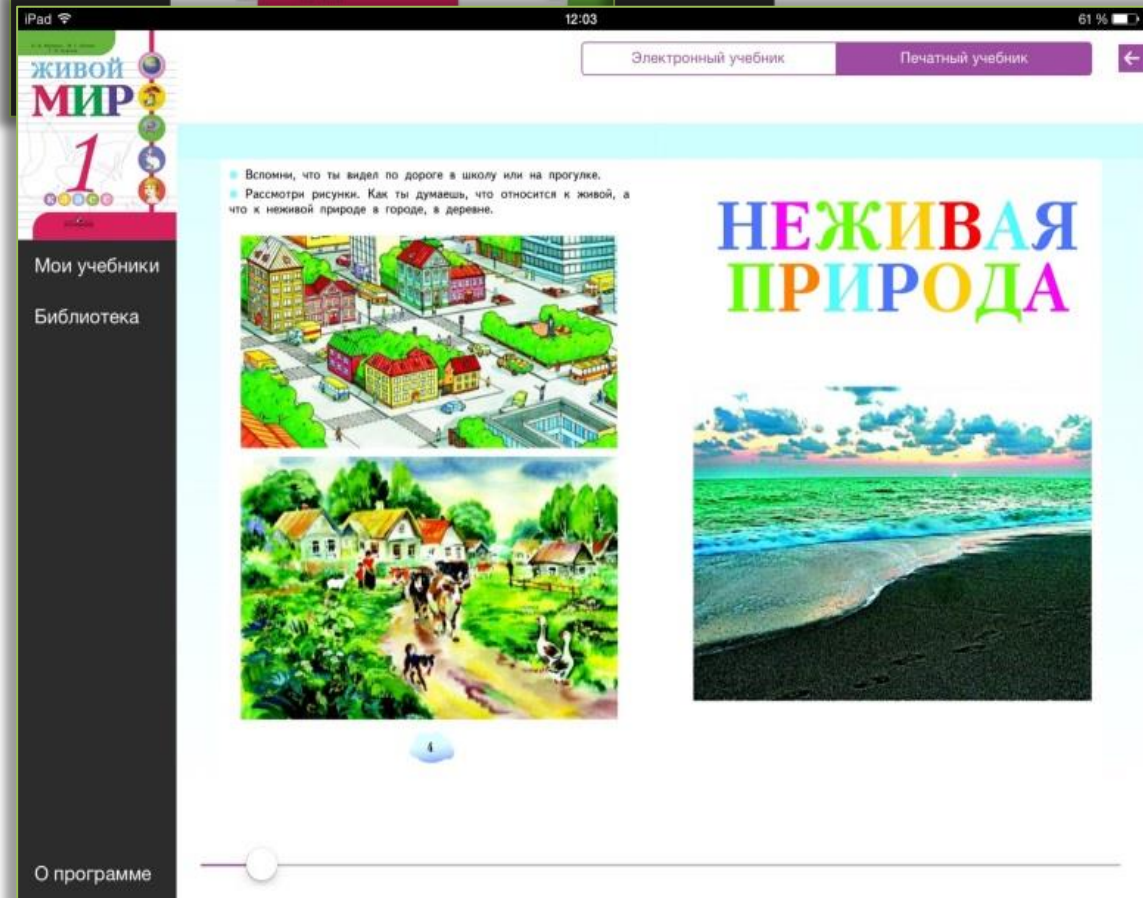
iPad 12:03 61 %

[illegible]

ЖИВОЙ МИР 1 класс

Мои учебники

Библиотека

О программе

Электронный учебник | Печатный учебник

Вспомни, что ты видел по дороге в школу или на прогулке.

Рассмотри рисунки. Как ты думаешь, что относится к живой, а что к неживой природе в городе, в деревне.

4

НЕЖИВАЯ ПРИРОДА